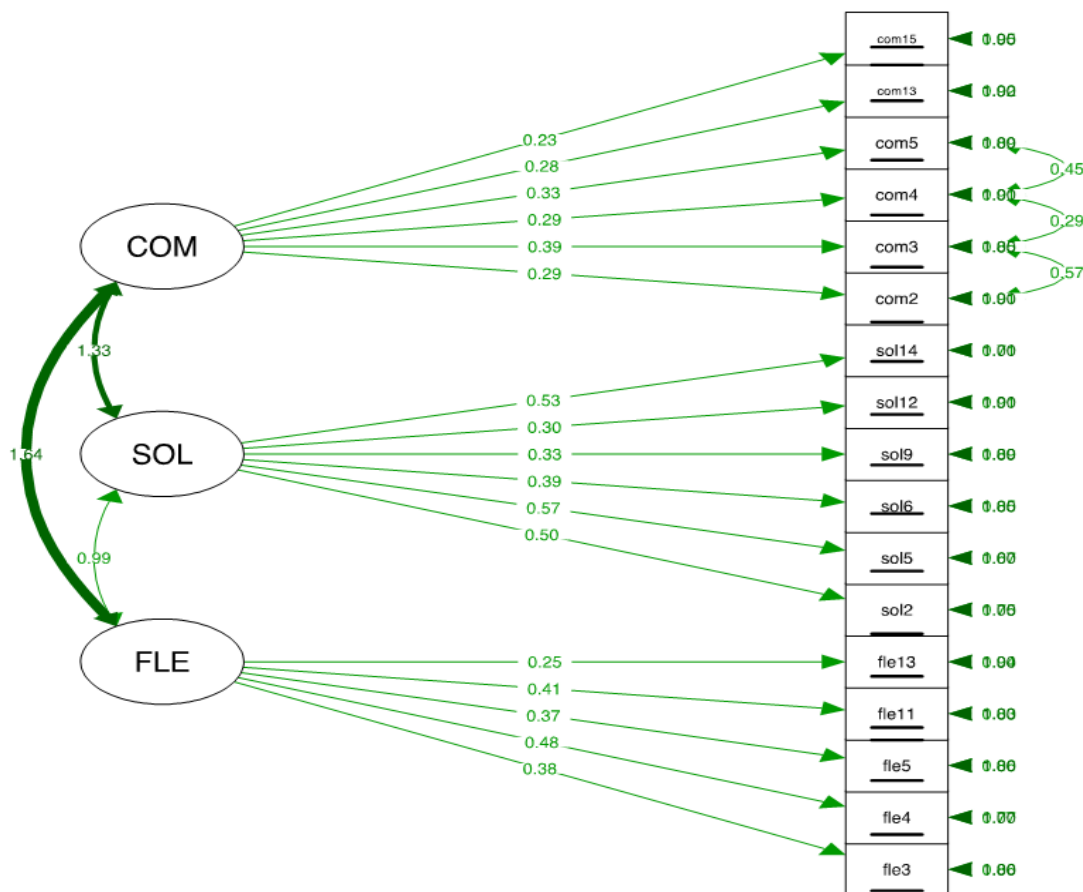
com15
com13
com5
com4
com3
com2
sol14
sol12
sol9
sol6
sol5
sol2
fle13
fle11
fle5
fle4
fle3

COM
SOL
FLE

0.23
0.28
0.33
0.29
0.39
0.29

0.53
0.30
0.33
0.39
0.57
0.50

0.25
0.41
0.37
0.48
0.38

1.33
1.64
0.99

0.45
0.29
0.57

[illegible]
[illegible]
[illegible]
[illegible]
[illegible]
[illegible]
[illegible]
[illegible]
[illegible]
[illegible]
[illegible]
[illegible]
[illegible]
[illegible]
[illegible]
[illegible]
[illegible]